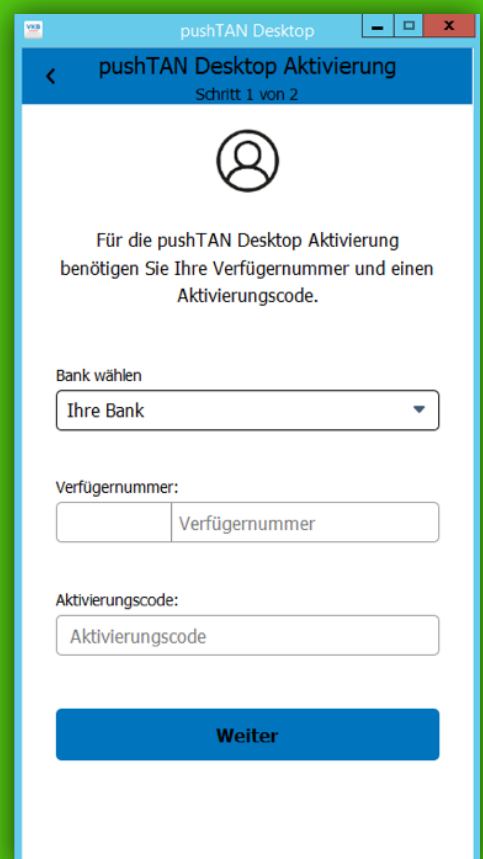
VKB pushTAN Desktop

pushTAN Desktop Aktivierung
Schritt 1 von 2

Für die pushTAN Desktop Aktivierung benötigen Sie Ihre Verfügernummer und einen Aktivierungscode.

Bank wählen
Ihre Bank

Verfügernummer:
Verfügernummer

Aktivierungscode:
Aktivierungscode

Weiter